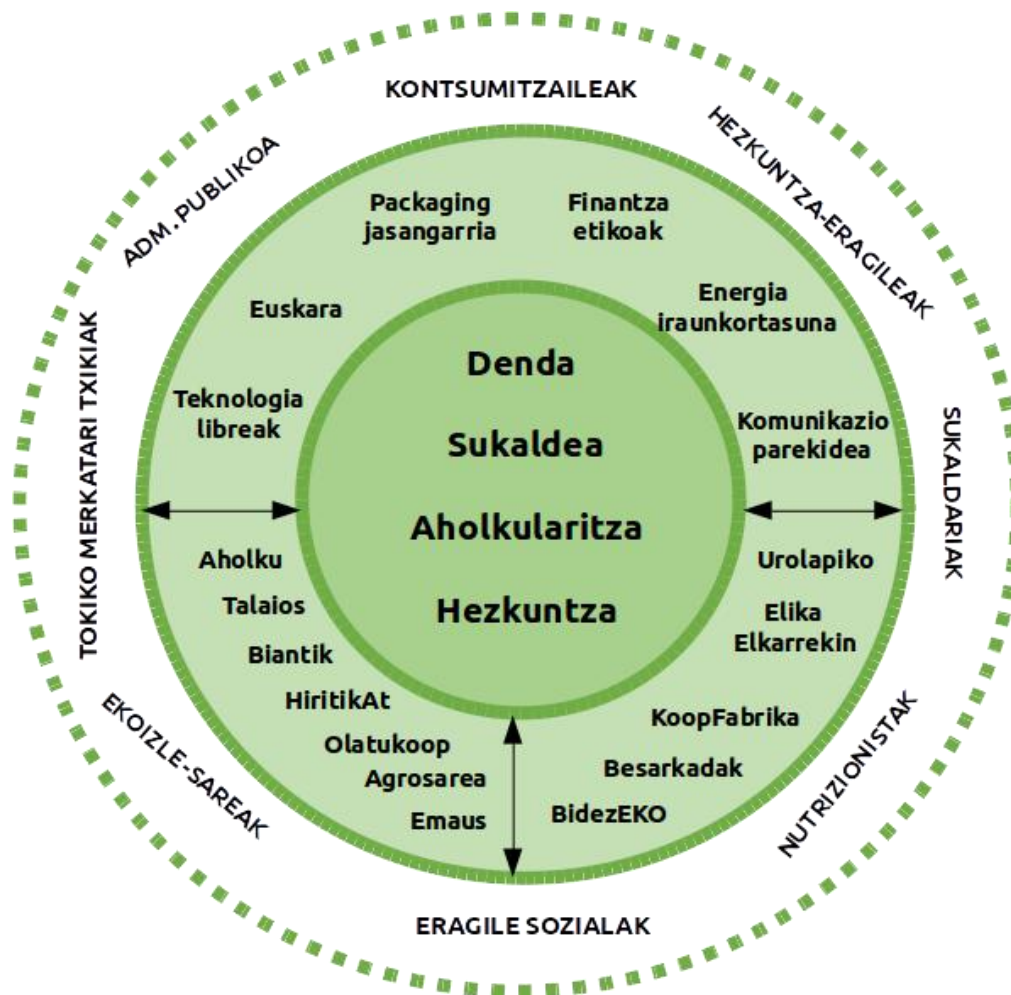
KONTSUMITZAILEAK

HEZKUNTZA-ERAGILEAK

SUKALDARIAK

NUTRIZIONISTAK

ERAGILE SOZIALAK

EKOIZLE-SAREAK

TOKIKO MERKATARI TXIKIAK

ADM. PUBLIKOA

Packaging jasangarria

Finantza etikoak

Energia iraunkortasuna

Komunikazio parekidea

Urolapiko

Elika Elkarrekin

KoopFabrika

Besarkadak

BidezEKO

Emaus

Agrosarea

Olatukoop

HiritikAt

Biantik

Talaios

Aholku

Teknologia libreak

Euskara

Denda

Sukaldea

Aholkularitza

Hezkuntza